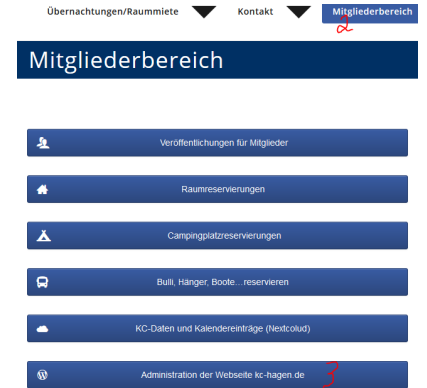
Übernachtungen/Raummiete Kontakt Mitgliederbereich 2

Mitgliederbereich

Veröffentlichungen für Mitglieder

Raumreservierungen

Campingplatzreservierungen

Bulli, Hänger, Boote…reservieren

KC-Daten und Kalendereinträge (Nextcolud)

Administration der Webseite kc-hagen.de 3